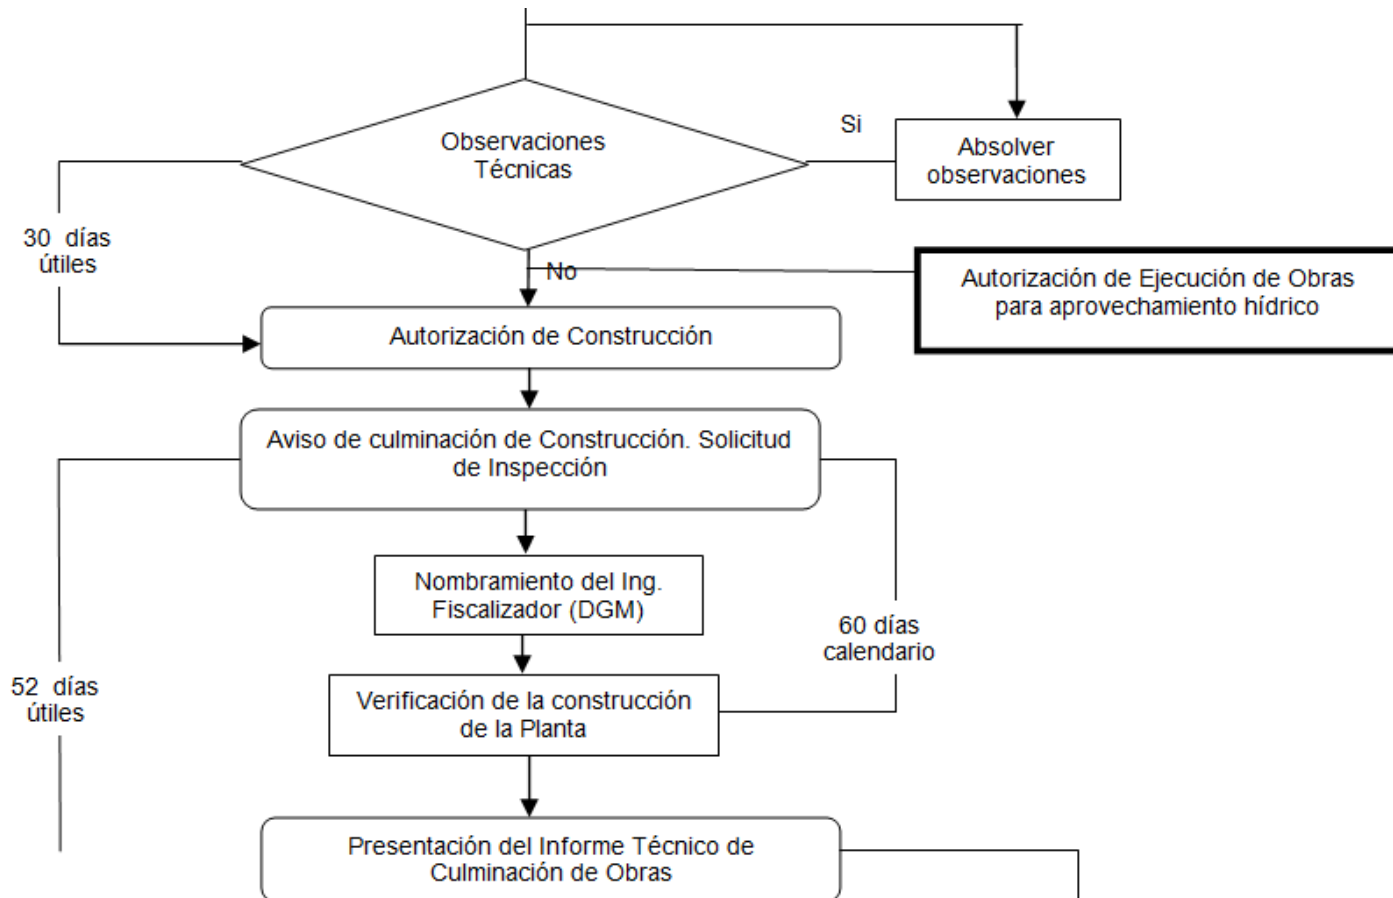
Observaciones Técnicas

Si

Absolver observaciones

30 días útiles

No

Autorización de Ejecución de Obras para aprovechamiento hídrico

Autorización de Construcción

Aviso de culminación de Construcción. Solicitud de Inspección

Nombramiento del Ing. Fiscalizador (DGM)

60 días calendario

52 días útiles

Verificación de la construcción de la Planta

Presentación del Informe Técnico de Culminación de Obras